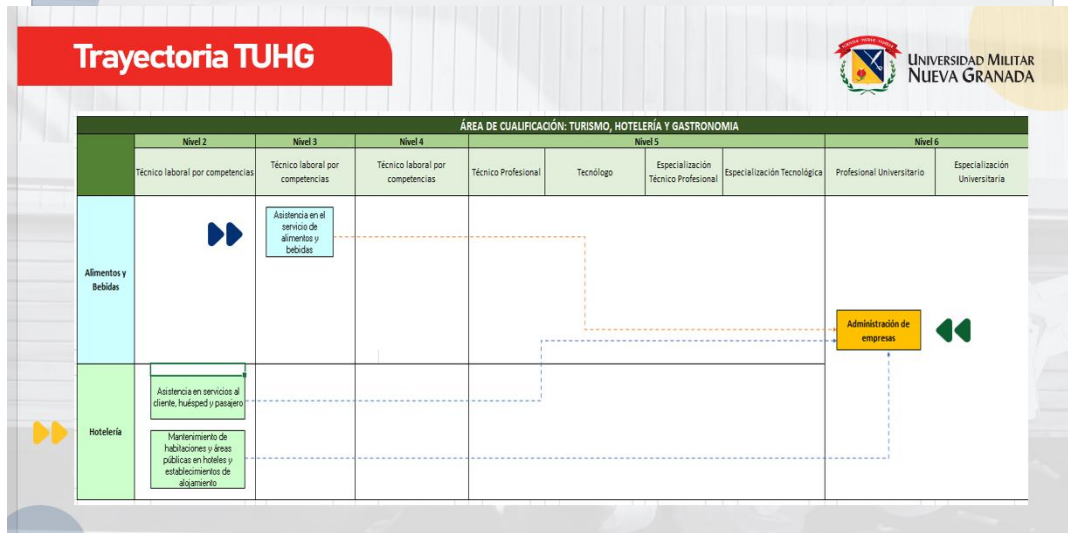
Trayectoria TUHG

UNIVERSIDAD MILITAR NUEVA GRANADA

ÁREA DE CUALIFICACIÓN: TURISMO, HOTELERÍA Y GASTRONOMIA

| | Nivel 2 | Nivel 3 | Nivel 4 | Nivel 5 | | | | Nivel 6 | |
|---|---|---|---|---|---|---|---|---|---|
| | Técnico laboral por competencias | Técnico laboral por competencias | Técnico laboral por competencias | Técnico Profesional | Tecnólogo | Especialización Técnico Profesional | Especialización Tecnológica | Profesional Universitario | Especialización Universitaria |
| Alimentos y Bebidas | | Asistencia en el servicio de alimentos y bebidas | | | | | | Administración de empresas | |
| Hotelería | Asistencia en servicios al cliente, huésped y pasajero<br>Mantenimiento de habitaciones y áreas públicas en hoteles y establecimientos de alojamiento | | | | | | | | |